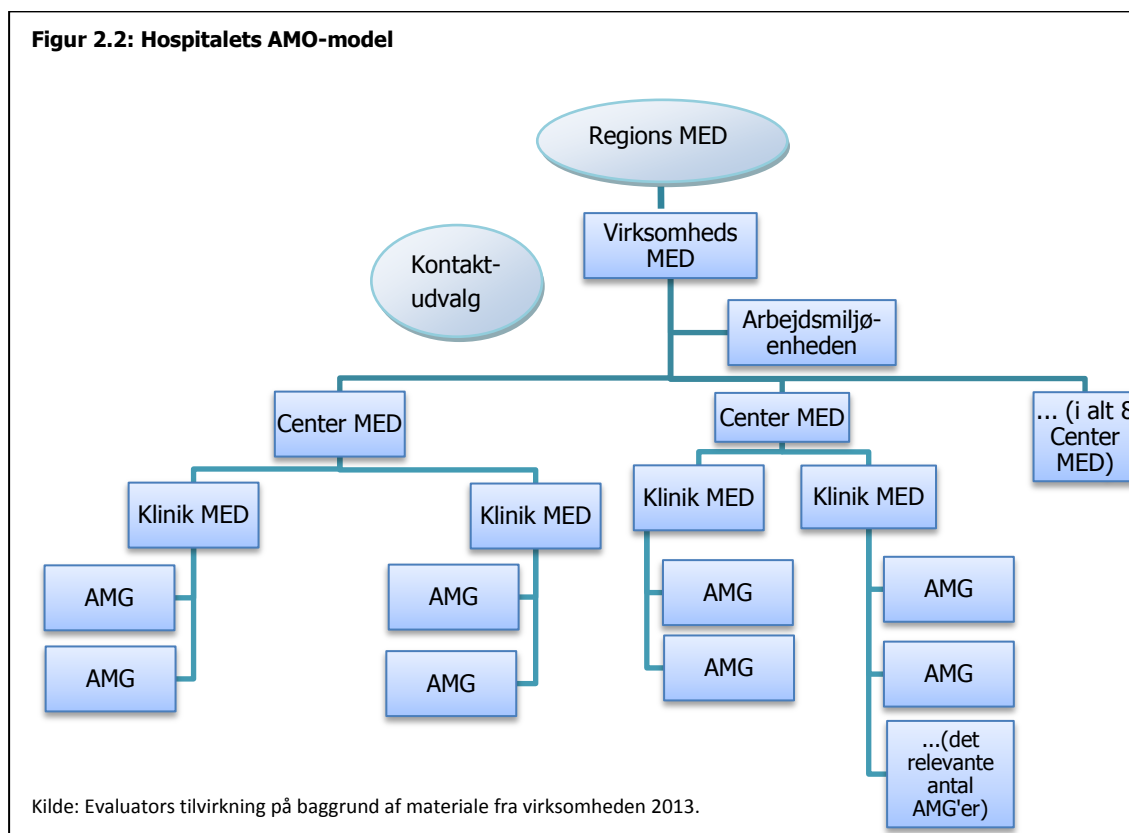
**Figur 2.2: Hospitalets AMO-model**

Regions MED

Virksomheds MED

Kontakt-udvalg

Arbejdsmiljø-enheden

Center MED

Center MED

... (i alt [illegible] Center MED)

Klinik MED

Klinik MED

Klinik MED

Klinik MED

AMG

AMG

AMG

AMG

AMG

AMG

AMG

AMG

...(det relevante antal AMG'er)

Kilde: Evaluators tilvirkning på baggrund af materiale fra virksomheden 2013.